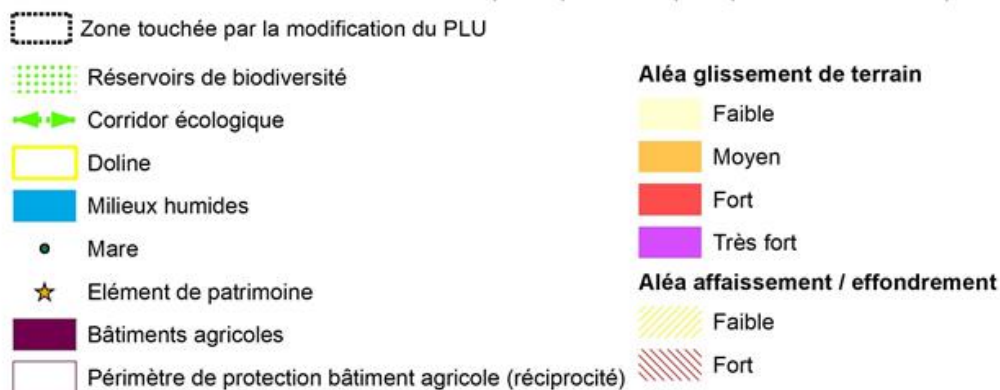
Zone touchée par la modification du PLU

Réservoirs de biodiversité

Corridor écologique

Doline

Milieux humides

Mare

Elément de patrimoine

Bâtiments agricoles

Périmètre de protection bâtiment agricole (réciprocité)

Aléa glissement de terrain

Faible

Moyen

Fort

Très fort

Aléa affaissement / effondrement

Faible

Fort